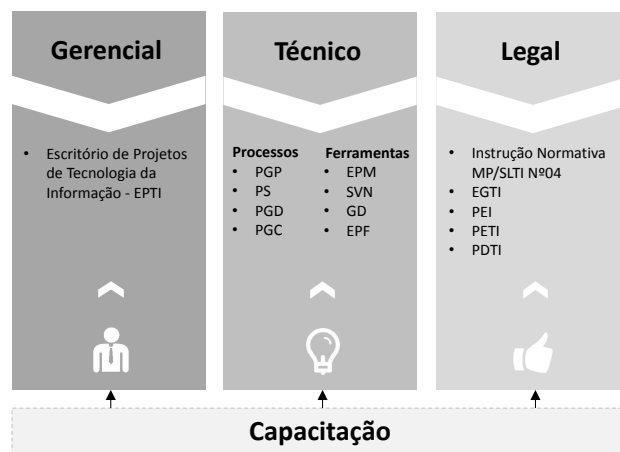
Gerencial

- Escritório de Projetos de Tecnologia da Informação - EPTI

Técnico

Processos
- PGP
- PS
- PGD
- PGC

Ferramentas
- EPM
- SVN
- GD
- EPF

Legal

- Instrução Normativa MP/SLTI Nº04
- EGTI
- PEI
- PETI
- PDTI

Capacitação